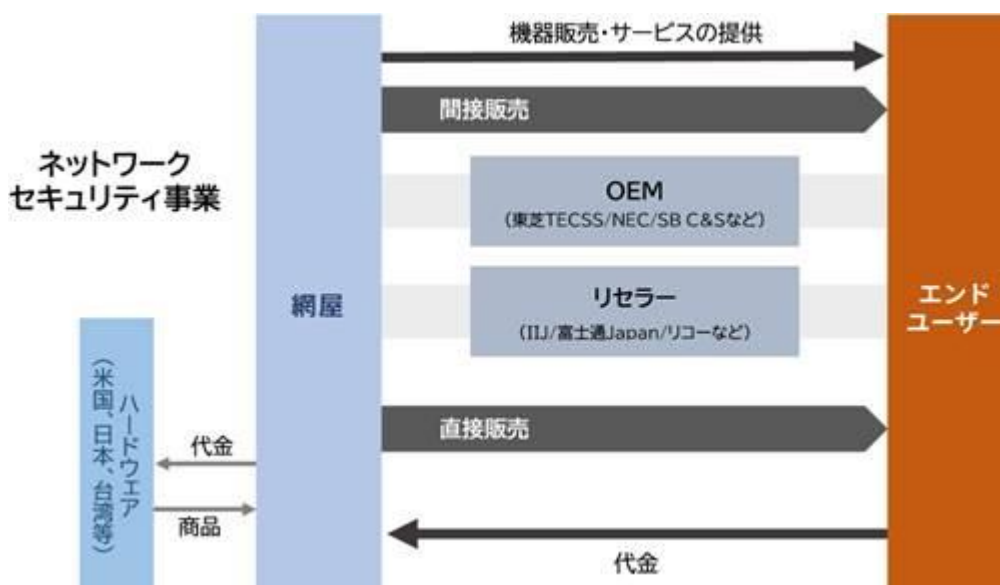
ネットワーク
セキュリティ事業

網屋

機器販売・サービスの提供

間接販売

OEM
(東芝TECSS/NEC/SB C&Sなど)

リセラー
(IIJ/富士通Japan/リコーなど)

直接販売

エンド
ユーザー

ハードウエア
(米国、日本、台湾等)

代金

商品

代金